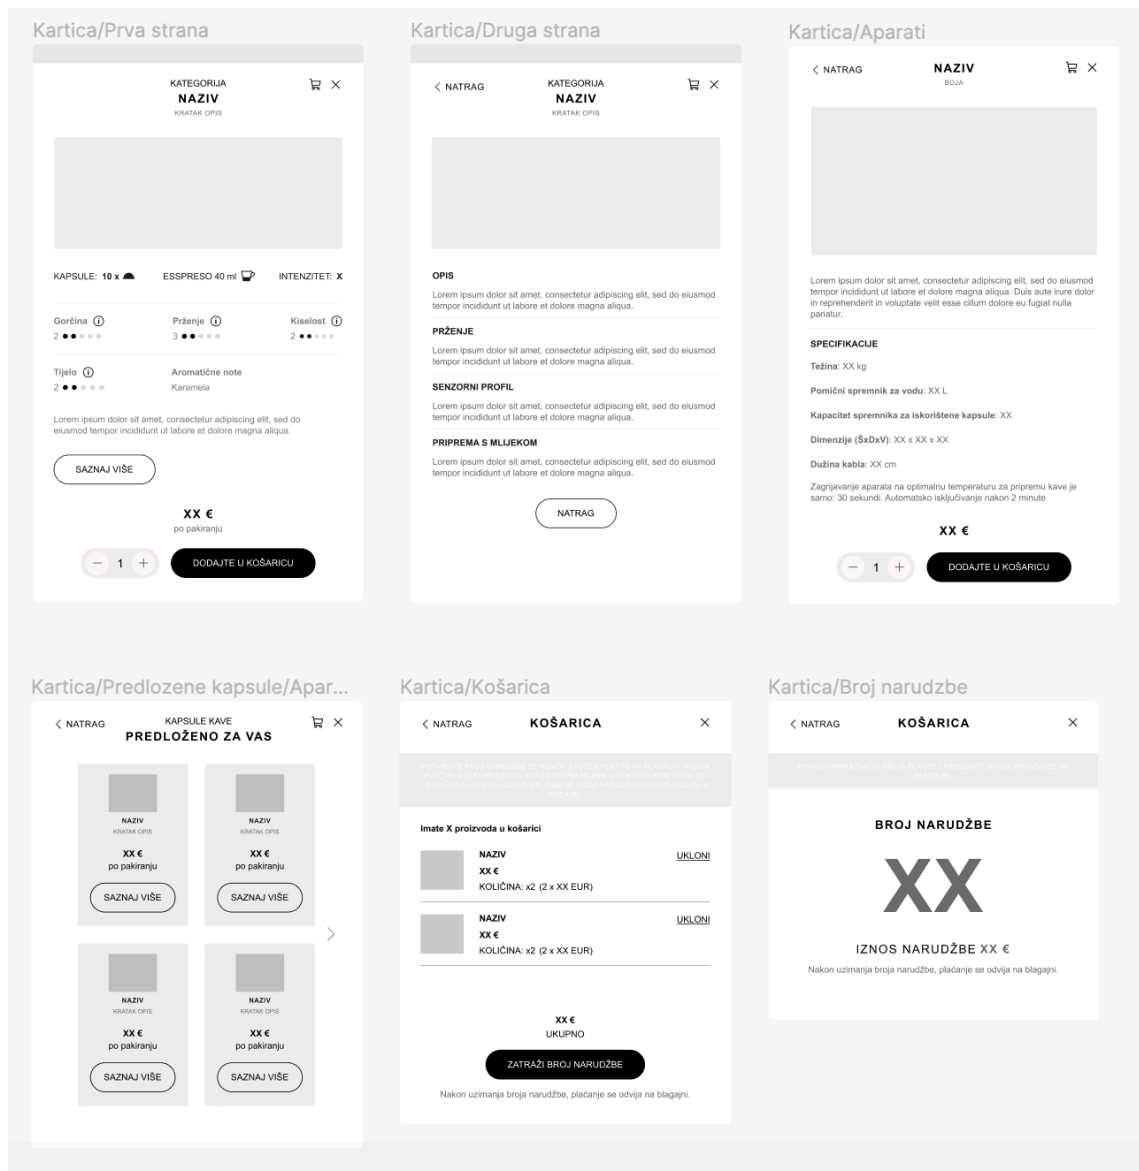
Kartica/Prva strana

KATEGORIJA
NAZIV
KRATAK OPIS

KAPSULE: 10 x
ESSPRESO 40 ml
INTENZITET: X

Gorčina
2

Prženje
3

Kiselost
2

Tijelo
2

Aromatične note
Karamela

Lorem ipsum dolor sit amet, consectetur adipiscing elit, sed do eiusmod tempor incididunt ut labore et dolore magna aliqua.

SAZNAJ VIŠE

XX €
po pakiranju

1

DODAJTE U KOŠARICU

Kartica/Druga strana

NATRAG
KATEGORIJA
NAZIV
KRATAK OPIS

OPIS
Lorem ipsum dolor sit amet, consectetur adipiscing elit, sed do eiusmod tempor incididunt ut labore et dolore magna aliqua.

PRŽENJE
Lorem ipsum dolor sit amet, consectetur adipiscing elit, sed do eiusmod tempor incididunt ut labore et dolore magna aliqua.

SENZORNI PROFIL
Lorem ipsum dolor sit amet, consectetur adipiscing elit, sed do eiusmod tempor incididunt ut labore et dolore magna aliqua.

PRIPREMA S MLIJEKOM
Lorem ipsum dolor sit amet, consectetur adipiscing elit, sed do eiusmod tempor incididunt ut labore et dolore magna aliqua.

NATRAG

Kartica/Aparati

NATRAG
NAZIV
BOJA

Lorem ipsum dolor sit amet, consectetur adipiscing elit, sed do eiusmod tempor incididunt ut labore et dolore magna aliqua. Duis aute irure dolor in reprehenderit in voluptate velit esse cillum dolore eu fugiat nulla pariatur.

SPECIFIKACIJE

Težina: XX kg

Pomični spremnik za vodu: XX L

Kapacitet spremnika za iskorištene kapsule: XX

Dimenzije (ŠxDxV): XX x XX x XX

Dužina kabla: XX cm

Zagrijavanje aparata na optimalnu temperaturu za pripremu kave je samo: 30 sekundi. Automatsko isključivanje nakon 2 minute

XX €

1

DODAJTE U KOŠARICU

Kartica/Predlozene kapsule/Apar...

NATRAG
KAPSULE KAVE
PREDLOŽENO ZA VAS

NAZIV
KRATAK OPIS
XX €
po pakiranju
SAZNAJ VIŠE

NAZIV
KRATAK OPIS
XX €
po pakiranju
SAZNAJ VIŠE

NAZIV
KRATAK OPIS
XX €
po pakiranju
SAZNAJ VIŠE

NAZIV
KRATAK OPIS
XX €
po pakiranju
SAZNAJ VIŠE

Kartica/Košarica

NATRAG
KOŠARICA

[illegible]

Imate X proizvoda u košarici

NAZIV
XX €
KOLIČINA: x2 (2 x XX EUR)
UKLONI

NAZIV
XX €
KOLIČINA: x2 (2 x XX EUR)
UKLONI

XX €
UKUPNO

ZATRAŽI BROJ NARUDŽBE

Nakon uzimanja broja narudžbe, plaćanje se odvija na blagajni.

Kartica/Broj narudzbe

NATRAG
KOŠARICA

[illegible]

BROJ NARUDŽBE

XX

IZNOS NARUDŽBE XX €

Nakon uzimanja broja narudžbe, plaćanje se odvija na blagajni.